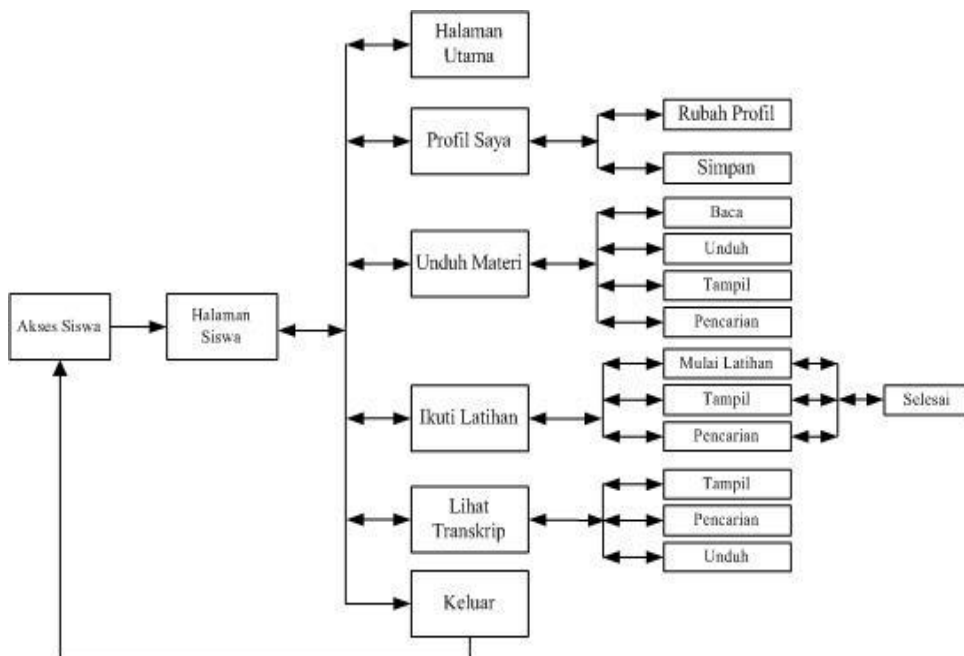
Halaman Utama

Profil Saya

Rubah Profil

Simpan

Unduh Materi

Baca

Unduh

Tampil

Pencarian

Akses Siswa

Halaman Siswa

Ikuti Latihan

Mulai Latihan

Tampil

Pencarian

Selesai

Lihat Transkrip

Tampil

Pencarian

Unduh

Keluar